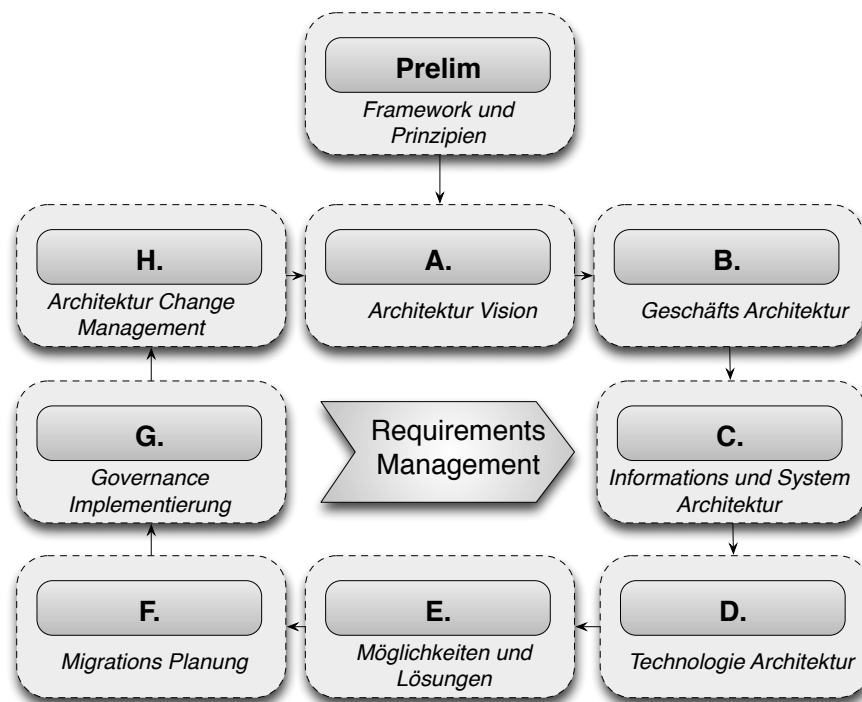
Prelim
Framework und Prinzipien

H.
Architektur Change Management

A.
Architektur Vision

B.
Geschäfts Architektur

G.
Governance Implementierung

Requirements Management

C.
Informations und System Architektur

F.
Migrations Planung

E.
Möglichkeiten und Lösungen

D.
Technologie Architektur